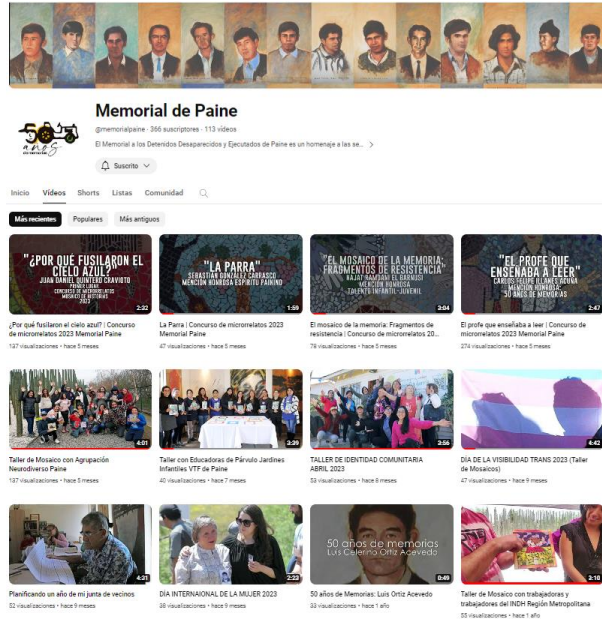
Memorial de Paine

@memorialpaine · 366 suscriptores · 113 videos

El Memorial a los Detenidos Desaparecidos y Ejecutados de Paine es un homenaje a las se... >

50 años

Suscrito

Inicio Videos Shorts Listas Comunidad

Más recientes Populares Más antiguos

"¿POR QUÉ FUSILARON EL CIELO AZUL?" JUAN DANIEL QUINTERO CRAVIOTO PRIMER LUGAR CONCURSO DE MICRORRELATOS MOSAICO DE HISTORIAS 2023

2:32

¿Por qué fusilaron el cielo azul? | Concurso de microrrelatos 2023 Memorial Paine

137 visualizaciones · hace 5 meses

"LA PARRA" SEBASTIÁN GONZÁLEZ CARRASCO MENCIÓN HONROSA ESPÍRITU PAININO

1:59

La Parra | Concurso de microrrelatos 2023 Memorial Paine

47 visualizaciones · hace 5 meses

"EL MOSAICO DE LA MEMORIA: FRAGMENTOS DE RESISTENCIA" RAJAT RAMDANI EL GARMOSI MENCIÓN HONROSA TALENTO INFANTIL-JUVENIL

3:04

El mosaico de la memoria: Fragmentos de resistencia | Concurso de microrrelatos 20...

78 visualizaciones · hace 5 meses

"EL PROFE QUE ENSEÑABA A LEER" CARLOS FELIPE ILLANES ACUÑA MENCIÓN HONROSA 50 AÑOS DE MEMORIAS

2:47

El profe que enseñaba a leer | Concurso de microrrelatos 2023 Memorial Paine

274 visualizaciones · hace 5 meses

4:01

Taller de Mosaico con Agrupación Neurodiverso Paine

197 visualizaciones · hace 5 meses

3:39

Taller con Educadoras de Párvulo Jardines Infantiles VTF de Paine

40 visualizaciones · hace 7 meses

3:56

TALLER DE IDENTIDAD COMUNITARIA ABRIL 2023

53 visualizaciones · hace 8 meses

4:42

DÍA DE LA VISIBILIDAD TRANS 2023 (Taller de Mosaicos)

47 visualizaciones · hace 9 meses

4:31

Planificando un año de mi junta de vecinos

52 visualizaciones · hace 9 meses

2:23

DÍA INTERNAIONAL DE LA MUJER 2023

38 visualizaciones · hace 9 meses

50 años de memorias Luis Celerino Ortiz Acevedo

0:49

50 años de Memorias: Luis Ortiz Acevedo

33 visualizaciones · hace 1 año

3:10

Taller de Mosaico con trabajadoras y trabajadores del INDH Región Metropolitana

55 visualizaciones · hace 1 año